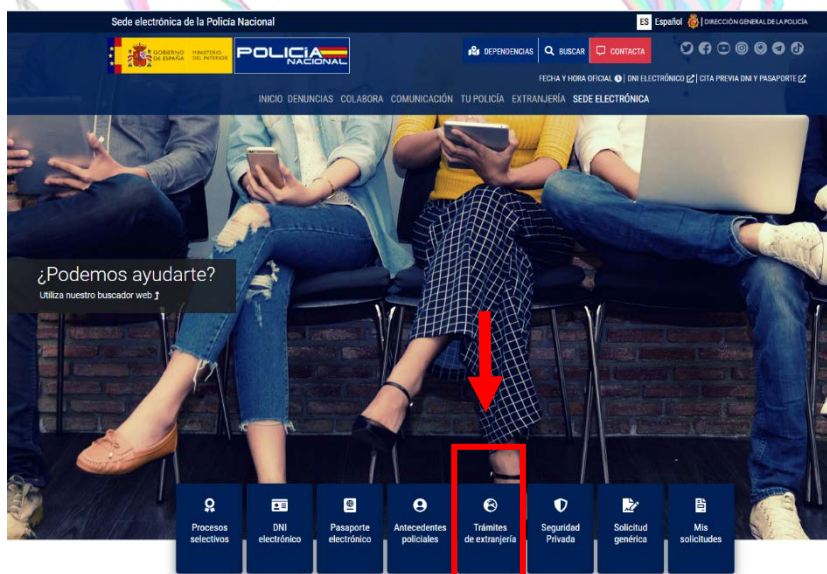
Sede electrónica de la Policía Nacional

ES Español | DIRECCIÓN GENERAL DE LA POLICÍA

GOBIERNO DE ESPAÑA MINISTERIO DEL INTERIOR

POLICÍA NACIONAL

DEPENDENCIAS BUSCAR CONTACTA

FECHA Y HORA OFICIAL | DNI ELECTRÓNICO | CITA PREVIA DNI Y PASAPORTE

INICIO DENUNCIAS COLABORA COMUNICACIÓN TU POLICÍA EXTRANJERÍA SEDE ELECTRÓNICA

¿Podemos ayudarte?

Utiliza nuestro buscador web

Procesos selectivos

DNI electrónico

Pasaporte electrónico

Antecedentes policiales

Trámites de extranjería

Seguridad Privada

Solicitud genérica

Mis solicitudes